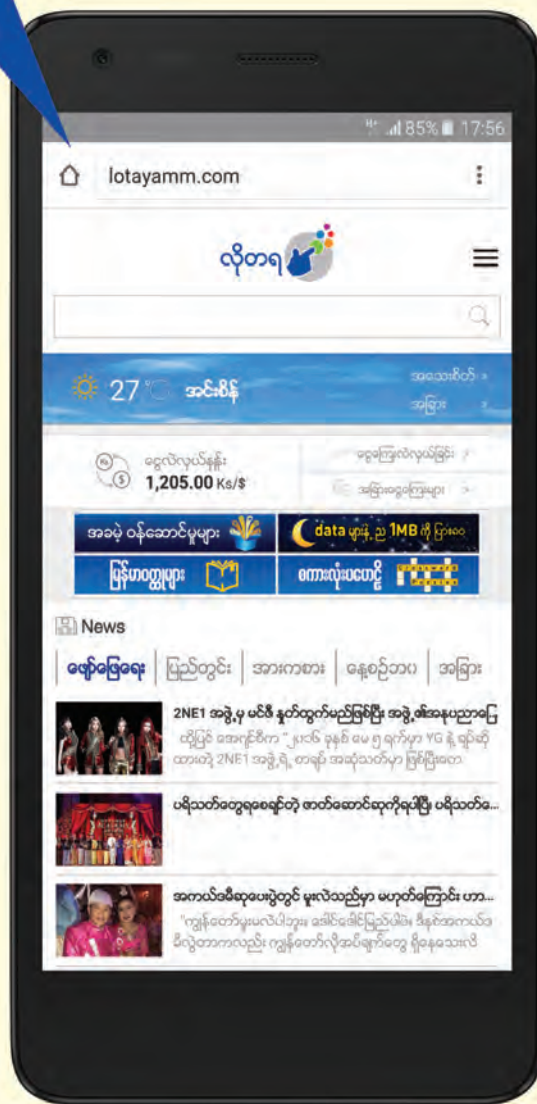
85% 17:56

lotayamm.com

လိုတရ

27° အင်းစိန်

အသေးစိတ်
အခြား

ငွေလဲလှယ်နှုန်း
1,205.00 Ks/$

ငွေကြေးလဲလှယ်ခြင်း
အခြားငွေကြေးများ

အခမဲ့ ဝန်ဆောင်မှုများ
data များနဲ့ ည 1MB ကို ပြားပေ
မြန်မာတ္တများ
စကားလုံးပဟေဠိ

News

ဖျော်ဖြေရေး | ပြည်တွင်း | အားကစား | နေ့စဉ်ဘဝ | အခြား

2NE1 အဖွဲ့မှ မင်ဇီ နုတ်ထွက်မည်ဖြစ်ပြီး အဖွဲ့၏အနာဂတ်
ထိုပြင် အေဂျင်စီက "၂၀၁၆ ခုနှစ် မေ ၅ ရက်မှာ YG နဲ့ ချုပ်ဆို ထားတဲ့ 2NE1 အဖွဲ့ရဲ့ စာချုပ် အဆုံးသတ်မှာ ဖြစ်ပြီးစော

ပရိသတ်တွေရစေချင်တဲ့ ဇာတ်ဆောင်ဆုကိုရပါပြီ ပရိသတ်...

အကယ်ဒမီဆုပေးပွဲတွင် မူးလဲသည်မှာ မဟုတ်ကြောင်း ဟာ...
"ကျွန်တော်မူးမလဲပါဘူး၊ ခေါင်းမိုးမြည်ပါ၏၊ ဒီနှစ်အကယ်ဒမီလွဲတာကလည်း ကျွန်တော်လိုအပ်ချက်တွေ ရှိနေသေးလို